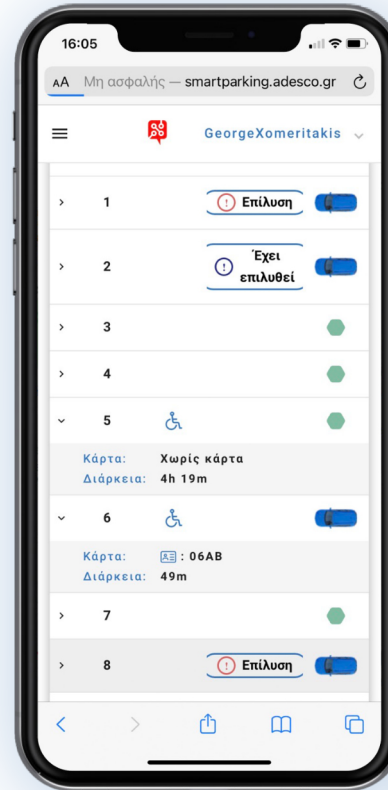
16:05

AA Μη ασφαλής — smartparking.adesco.gr

GeorgeXomeritakis

› 1 Επίλυση

› 2 Έχει επιλυθεί

› 3

› 4

˅ 5

Κάρτα: Χωρίς κάρτα
Διάρκεια: 4h 19m

˅ 6

Κάρτα: : 06AB
Διάρκεια: 49m

› 7

› 8 Επίλυση